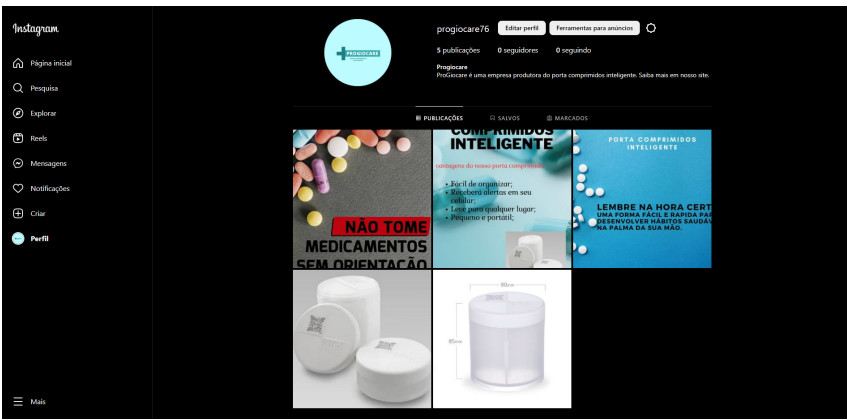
Instagram

Página inicial
Pesquisa
Explorar
Reels
Mensagens
Notificações
Criar
Perfil

Mais

PROGIOCARE

progiocare76 Editar perfil Ferramentas para anúncios

5 publicações 0 seguidores 0 seguindo

Progiocare
ProGiocare é uma empresa produtora do porta comprimidos inteligente. Saiba mais em nosso site.

PUBLICAÇÕES SALVOS MARCADOS

NÃO TOME MEDICAMENTOS SEM ORIENTAÇÃO

COMPRIMIDOS INTELIGENTE
vantagens do nosso porta comprimidos
• Fácil de organizar;
• Receberá alertas em seu celular;
• Leve para qualquer lugar;
• Pequeno e portatil;

PORTA COMPRIMIDOS INTELIGENTE
LEMBRE NA HORA CERT
UMA FORMA FÁCIL E RAPIDA PA
DESENVOLVER HÁBITOS SAUDÁV
NA PALMA DA SUA MÃO.

80mm
85mm